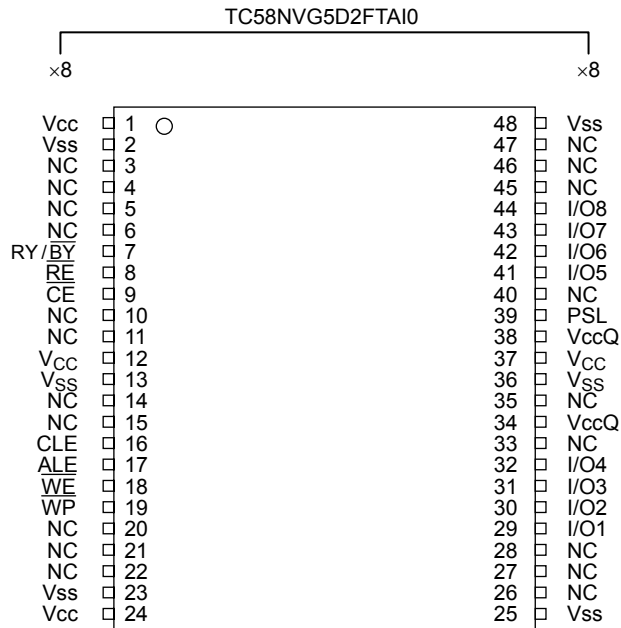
TC58NVG5D2FTAI0

×8 ×8

| Left | Pin | Pin | Right |
|---|---|---|---|
| Vcc | 1 | 48 | Vss |
| Vss | 2 | 47 | NC |
| NC | 3 | 46 | NC |
| NC | 4 | 45 | NC |
| NC | 5 | 44 | I/O8 |
| NC | 6 | 43 | I/O7 |
| RY/$\overline{BY}$ | 7 | 42 | I/O6 |
| $\overline{RE}$ | 8 | 41 | I/O5 |
| $\overline{CE}$ | 9 | 40 | NC |
| NC | 10 | 39 | PSL |
| NC | 11 | 38 | VccQ |
| $V_{CC}$ | 12 | 37 | $V_{CC}$ |
| $V_{SS}$ | 13 | 36 | $V_{SS}$ |
| NC | 14 | 35 | NC |
| NC | 15 | 34 | VccQ |
| CLE | 16 | 33 | NC |
| ALE | 17 | 32 | I/O4 |
| $\overline{WE}$ | 18 | 31 | I/O3 |
| $\overline{WP}$ | 19 | 30 | I/O2 |
| NC | 20 | 29 | I/O1 |
| NC | 21 | 28 | NC |
| NC | 22 | 27 | NC |
| Vss | 23 | 26 | NC |
| Vcc | 24 | 25 | Vss |